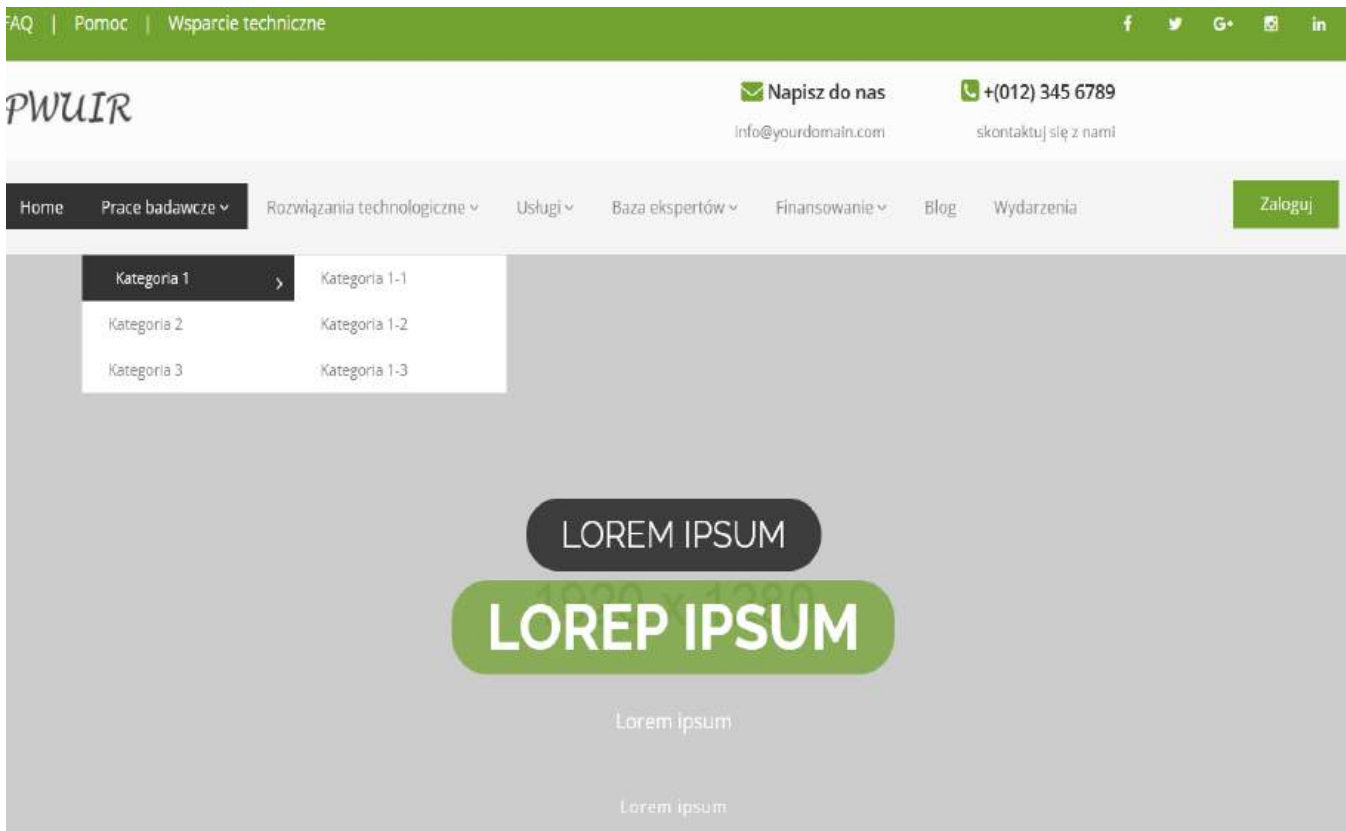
FAQ | Pomoc | Wsparcie techniczne

f G+ in

PWUIR

Napisz do nas
info@yourdomain.com

+(012) 345 6789
skontaktuj się z nami

Home Prace badawcze Rozwiązania technologiczne Usługi Baza ekspertów Finansowanie Blog Wydarzenia

Zaloguj

Kategoria 1
Kategoria 2
Kategoria 3

Kategoria 1-1
Kategoria 1-2
Kategoria 1-3

LOREM IPSUM

1920 x 1280

LOREP IPSUM

Lorem ipsum

Lorem ipsum